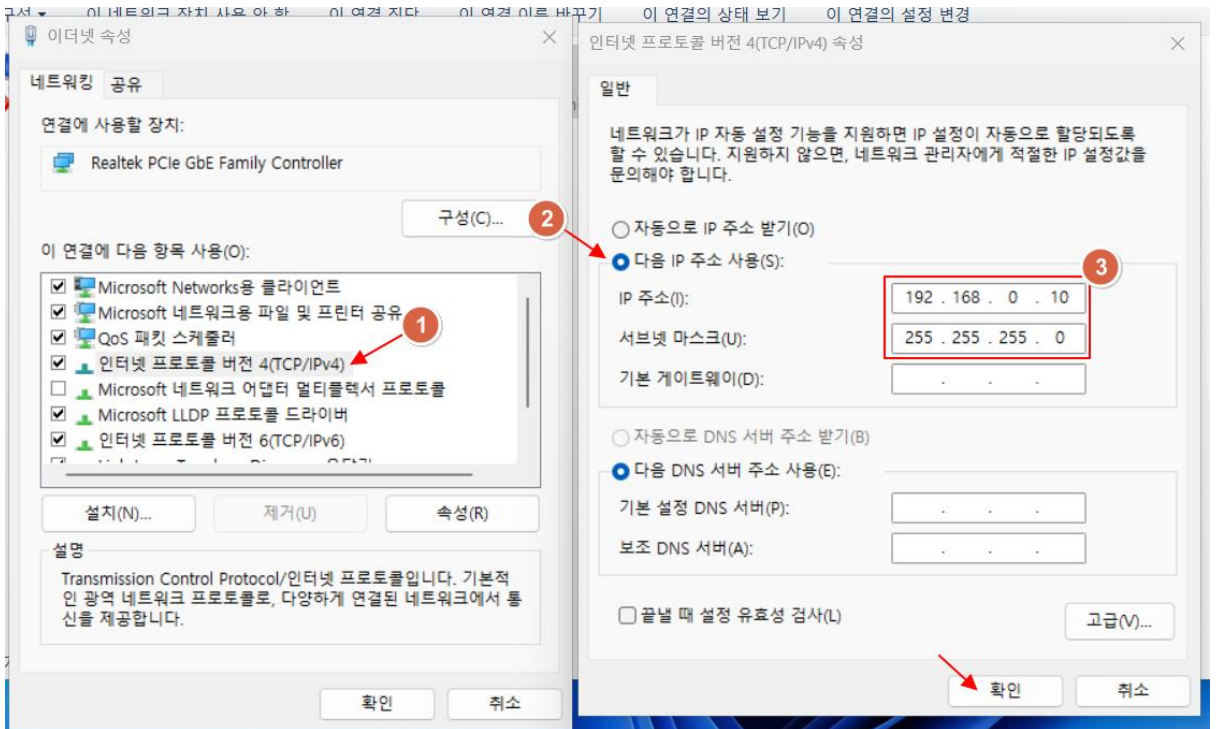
구성 ▾ 이 네트워크 장치 사용 안 함 이 연결 진단 이 연결 이름 바꾸기 이 연결의 상태 보기 이 연결의 설정 변경

이더넷 속성

네트워킹 공유

연결에 사용할 장치:

Realtek PCIe GbE Family Controller

구성(C)...

이 연결에 다음 항목 사용(O):

☑ Microsoft Networks용 클라이언트
☑ Microsoft 네트워크용 파일 및 프린터 공유
☑ QoS 패킷 스케줄러
☑ 인터넷 프로토콜 버전 4(TCP/IPv4)
☐ Microsoft 네트워크 어댑터 멀티플렉서 프로토콜
☑ Microsoft LLDP 프로토콜 드라이버
☑ 인터넷 프로토콜 버전 6(TCP/IPv6)
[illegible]

1

설치(N)... 제거(U) 속성(R)

설명

Transmission Control Protocol/인터넷 프로토콜입니다. 기본적인 광역 네트워크 프로토콜로, 다양하게 연결된 네트워크에서 통신을 제공합니다.

확인 취소

2

인터넷 프로토콜 버전 4(TCP/IPv4) 속성

일반

네트워크가 IP 자동 설정 기능을 지원하면 IP 설정이 자동으로 할당되도록 할 수 있습니다. 지원하지 않으면, 네트워크 관리자에게 적절한 IP 설정값을 문의해야 합니다.

○ 자동으로 IP 주소 받기(O)
● 다음 IP 주소 사용(S):

3

IP 주소(I): 192 . 168 . 0 . 10
서브넷 마스크(U): 255 . 255 . 255 . 0
기본 게이트웨이(D): . . .

○ 자동으로 DNS 서버 주소 받기(B)
● 다음 DNS 서버 주소 사용(E):
기본 설정 DNS 서버(P): . . .
보조 DNS 서버(A): . . .

☐ 끝낼 때 설정 유효성 검사(L)

고급(V)...

확인 취소